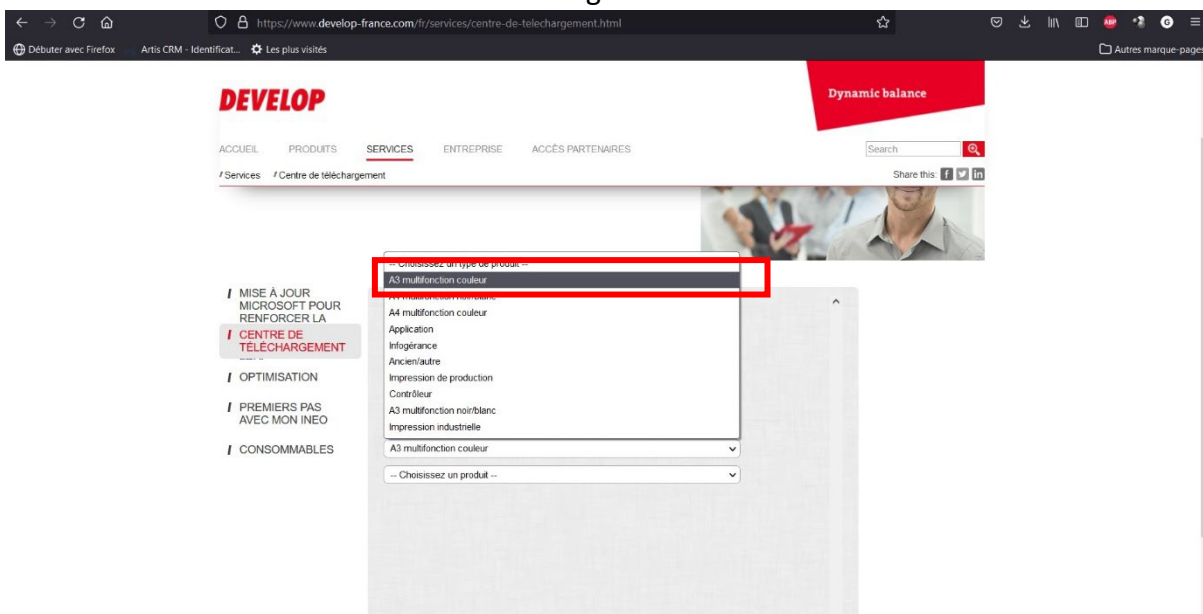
https://www.develop-france.com/fr/services/centre-de-telechargement.html

Débuter avec Firefox Artis CRM - Identificat... Les plus visités

Autres marque-pages

DEVELOP

Dynamic balance

ACCUEIL PRODUITS SERVICES ENTREPRISE ACCÈS PARTENAIRES

Search

/ Services / Centre de téléchargement

Share this:

-- Choisissez un type de produit --
A3 multifonction couleur
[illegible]
A4 multifonction couleur
Application
Infogérance
Ancien/autre
Impression de production
Contrôleur
A3 multifonction noir/blanc
Impression industrielle

MISE À JOUR MICROSOFT POUR RENFORCER LA

CENTRE DE TÉLÉCHARGEMENT

OPTIMISATION

PREMIERS PAS AVEC MON INEO

CONSOMMABLES

A3 multifonction couleur

-- Choisissez un produit --